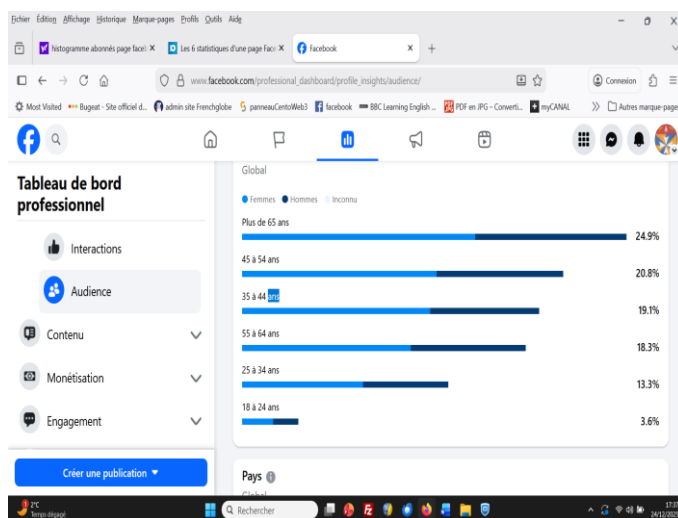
Fichier Édition Affichage Historique Marque-pages Profils Outils Aide

histogramme abonnés page face ×
Les 6 statistiques d'une page Face ×
facebook ×
+

www.facebook.com/professional_dashboard/profile_insights/audience/

Connexion

Most Visited
Bugeat - Site officiel d...
admin site Frenchglobe
panneauCentoWeb3
facebook
BBC Learning English ...
PDF en JPG – Converti...
myCANAL
Autres marque-pages

Tableau de bord professionnel

Interactions

Audience

Contenu

Monétisation

Engagement

Créer une publication

Global

Femmes
Hommes
Inconnu

Plus de 65 ans
24.9%

45 à 54 ans
20.8%

35 à 44 ans
19.1%

55 à 64 ans
18.3%

25 à 34 ans
13.3%

18 à 24 ans
3.6%

Pays

Global

2°C
Temps dégagé

Rechercher

17:1
24/12/202